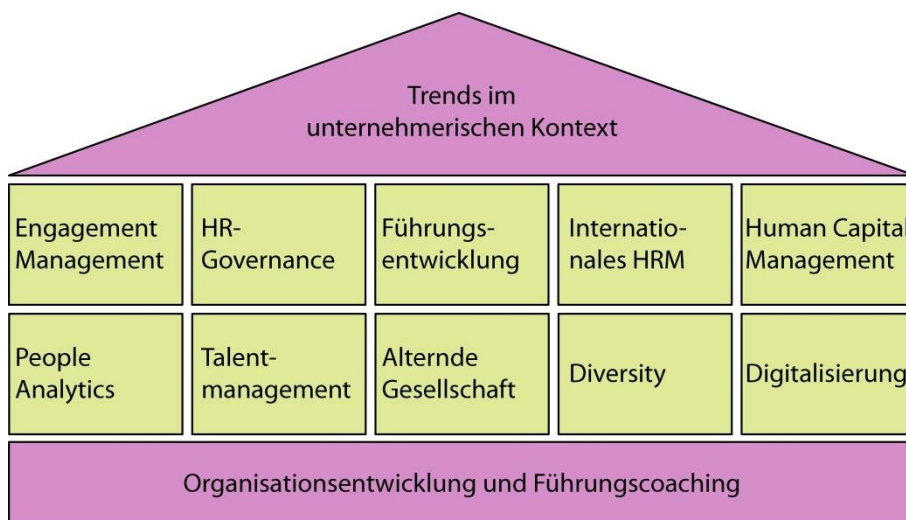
Trends im unternehmerischen Kontext

Engagement Management

HR-Governance

Führungsentwicklung

Internationales HRM

Human Capital Management

People Analytics

Talentmanagement

Alternde Gesellschaft

Diversity

Digitalisierung

Organisationsentwicklung und Führungscoaching